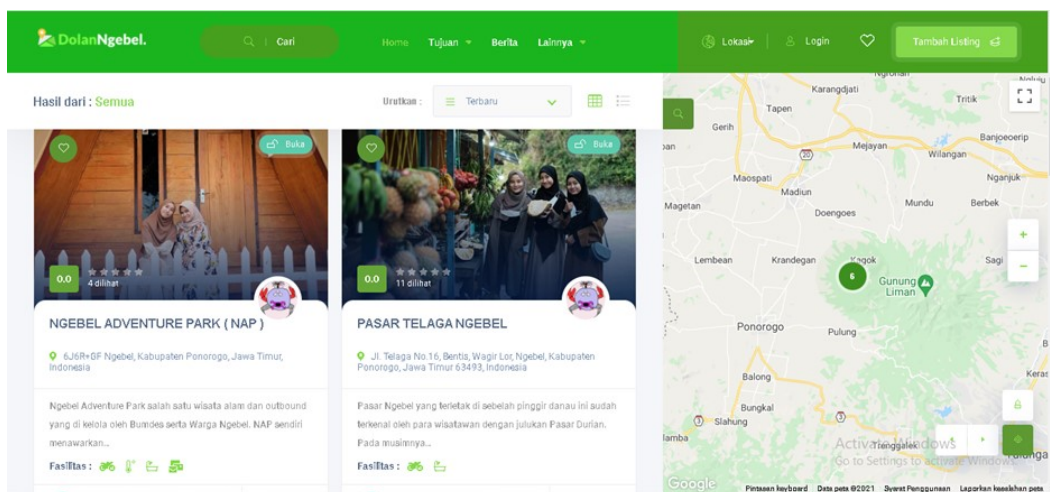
DolanNgebel.

Cari

Home Tujuan Berita Lainnya

Lokasi Login Tambah Listing

Hasil dari : Semua

Urutkan : Terbaru

Buka

0.0 4 dilihat

NGEBEL ADVENTURE PARK ( NAP )

6J6R+GF Ngebel, Kabupaten Ponorogo, Jawa Timur, Indonesia

Ngebel Adventure Park salah satu wisata alam dan outbound yang di kelola oleh Bumdes serta Warga Ngebel. NAP sendiri menawarkan...

Fasilitas :

Buka

0.0 11 dilihat

PASAR TELAGA NGEBEL

Jl. Telaga No.16, Bentis, Wagir Lor, Ngebel, Kabupaten Ponorogo, Jawa Timur 63493, Indonesia

Pasar Ngebel yang terletak di sebelah pinggir danau ini sudah terkenal oleh para wisatawan dengan julukan Pasar Durian. Pada musimnya...

Fasilitas :

Ngrohan Karangdjati Tritik Tapen Gerih Banjoeoerip Mejayan Wilangan Ngandjuk Maospati Madiun Magetan Doengoes Mundu Berbek Lembean Krandegan Kagok Sagi 6 Gunung Liman Ponorogo Pulung Balong Bungkal Slahung Jamba Trenggalek

Activate Windows
Go to Settings to activate Windows.

Google Pintasan keyboard Data peta ©2021 Syarat Penggunaan Laporkan kesalahan peta